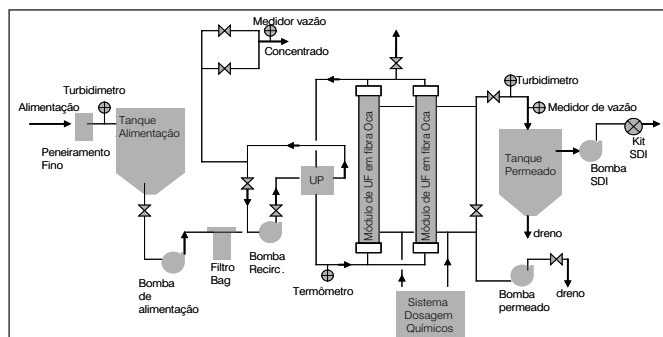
Medidor vazão

Concentrado

Turbidimetro

Alimentação

Tanque Alimentação

Peneiramento Fino

UP

Módulo de UF em fibra Oca

Módulo de UF em fibra Oca

Turbidimetro

Medidor de vazão

Tanque Permeado

Kit SDI

Bomba SDI

dreno

Bomba de alimentação

Filtro Bag

Bomba Recirc.

Termômetro

Sistema Dosagem Químicos

Bomba permeado

dreno